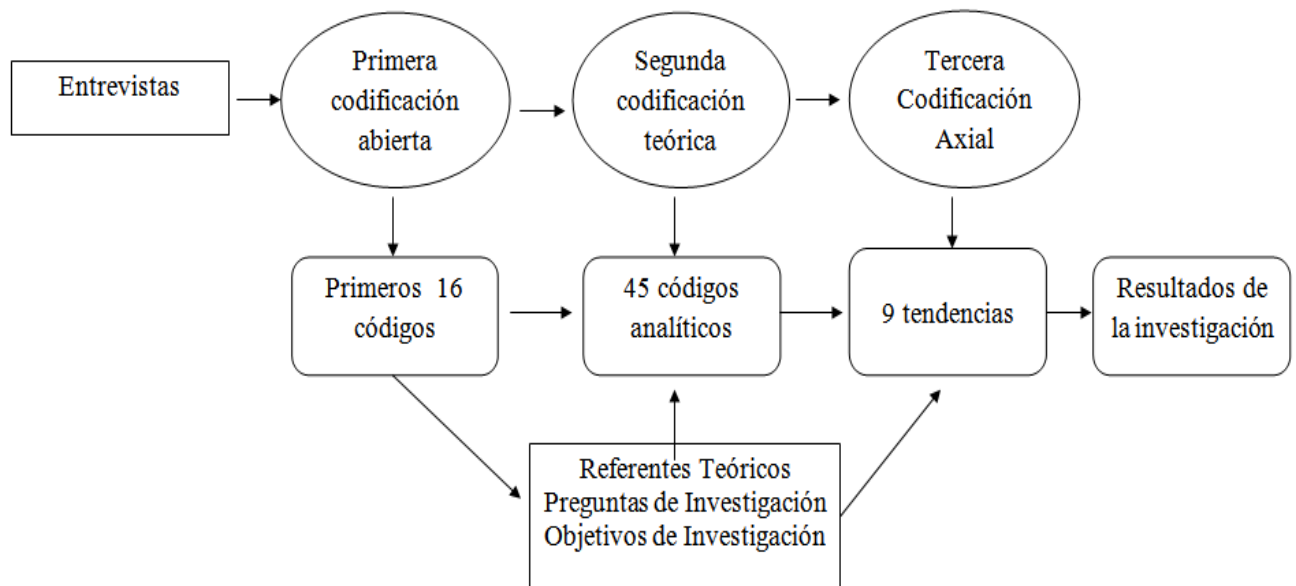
Entrevistas

Primera codificación abierta

Segunda codificación teórica

Tercera Codificación Axial

Primeros 16 códigos

45 códigos analíticos

9 tendencias

Resultados de la investigación

Referentes Teóricos
Preguntas de Investigación
Objetivos de Investigación